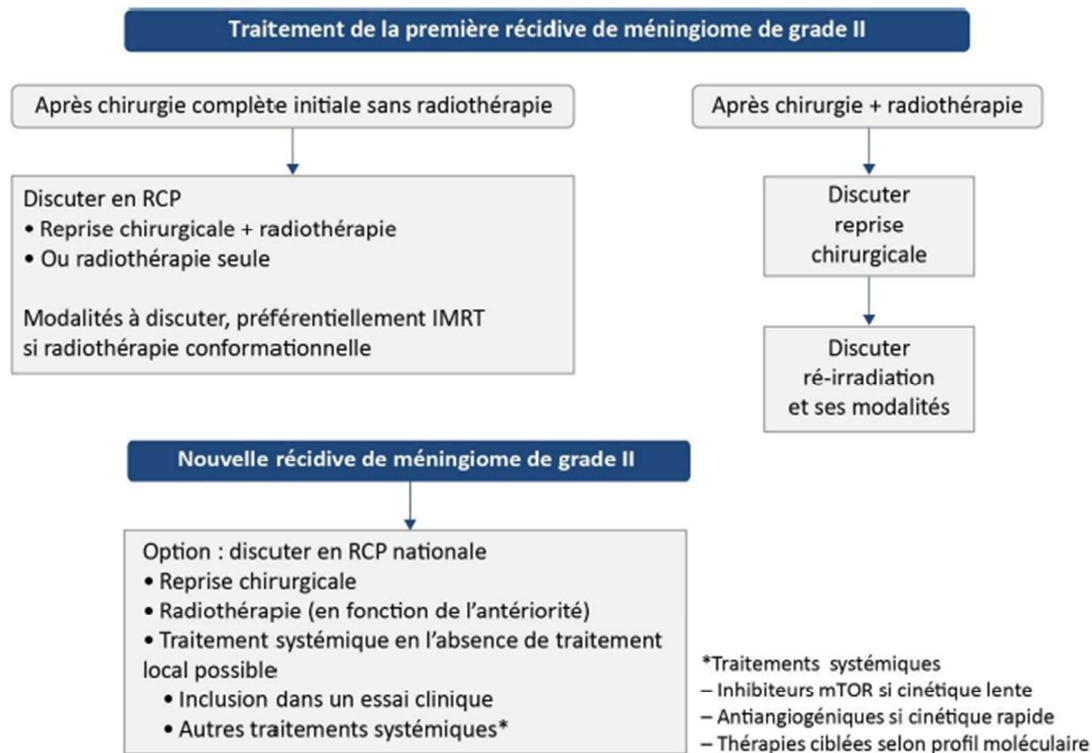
Traitement de la première récidive de méningiome de grade II

Après chirurgie complète initiale sans radiothérapie

Discuter en RCP
• Reprise chirurgicale + radiothérapie
• Ou radiothérapie seule

Modalités à discuter, préférentiellement IMRT si radiothérapie conformationnelle

Après chirurgie + radiothérapie

Discuter reprise chirurgicale

Discuter ré-irradiation et ses modalités

Nouvelle récidive de méningiome de grade II

Option : discuter en RCP nationale
• Reprise chirurgicale
• Radiothérapie (en fonction de l'antériorité)
• Traitement systémique en l'absence de traitement local possible
• Inclusion dans un essai clinique
• Autres traitements systémiques*

*Traitements systémiques
– Inhibiteurs mTOR si cinétique lente
– Antiangiogéniques si cinétique rapide
– Thérapies ciblées selon profil moléculaire